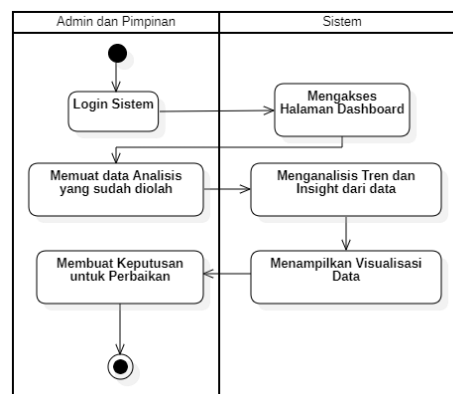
Admin dan Pimpinan

Sistem

Login Sistem

Mengakses Halaman Dashboard

Memuat data Analisis yang sudah diolah

Menganalisis Tren dan Insight dari data

Membuat Keputusan untuk Perbaikan

Menampilkan Visualisasi Data